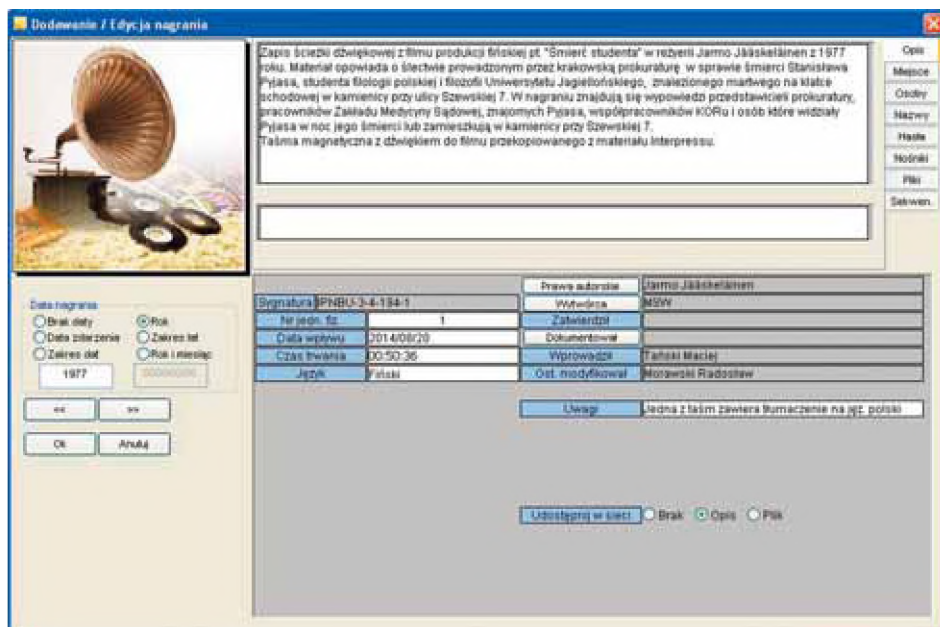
Dodawanie / Edycja nagrania

Zapis ścieżki dźwiękowej z filmu produkcji fińskiej pt. "Śmierć studenta" w reżyserii Jarmo Jääskeläinen z 1977 roku. Materiał opowiada o śledztwie prowadzonym przez krakowską prokuraturę w sprawie śmierci Stanisława Pyjasa, studenta filologii polskiej i filozofii Uniwersytetu Jagiellońskiego, znalezionego martwego na klatce schodowej w kamienicy przy ulicy Szewskiej 7. W nagraniu znajdują się wypowiedzi przedstawicieli prokuratury, pracowników Zakładu Medycyny Sądowej, znajomych Pyjasa, współpracowników KORu i osób które widziały Pyjasa w noc jego śmierci lub zamieszkują w kamienicy przy Szewskiej 7.
Taśma magnetyczna z dźwiękiem do filmu przekopiowanego z materiału Interpressu.

Opis
Miejsce
Osoby
Nazwy
Hasła
Nośniki
Pliki
Sekwen.

Data nagrania
Brak daty
Data zdarzenia
Zakres dat
Rok
Zakres lat
Rok i miesiąc
1977
00000000

<<
>>
Ok
Anuluj

Sygnatura IPNBU-3-4-134-1
Nr jedn. fiz. 1
Data wpływu 2014/08/20
Czas trwania 00:50:36
Język Fiński

Prawa autorskie Jarmo Jääskeläinen
Wytwórca MSW
Zatwierdził
Dokumentował
Wprowadził Tański Maciej
Ost. modyfikował Morawski Radosław

Uwagi Jedna z taśm zawiera tłumaczenie na jęz. polski

Udostępnij w sieci Brak Opis Plik